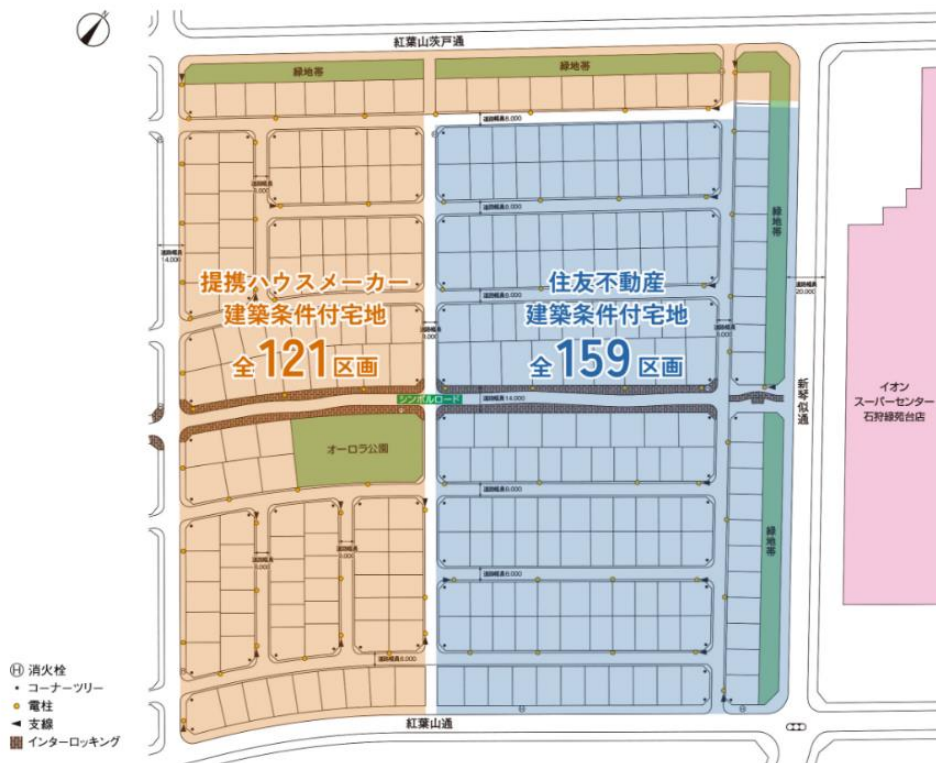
紅葉山茨戸通

緑地帯

緑地帯

提携ハウスメーカー
建築条件付宅地
全121区画

住友不動産
建築条件付宅地
全159区画

シンボルロード

緑地帯

新琴似通

イオン
スーパーセンター
石狩緑苑台店

オーロラ公園

緑地帯

紅葉山通

Ⓗ 消火栓
・ コーナーツリー
● 電柱
◀ 支線
▩ インターロッキング